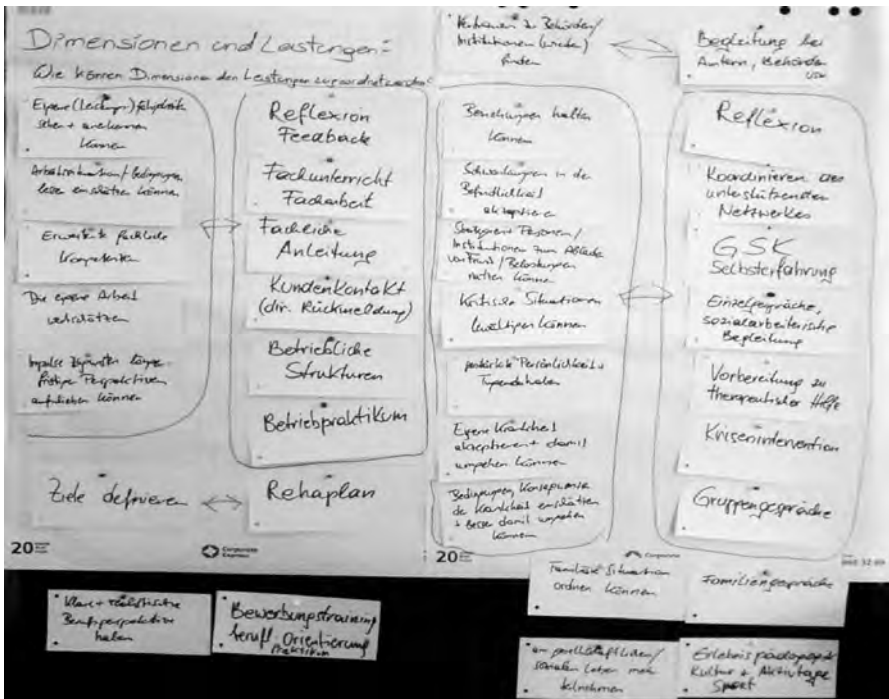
Dimensionen und Leistungen:

Wie können Dimensionen den Leistungen zugeordnet werden?

Eigene (Leistungs-) Fähigkeiten sehen + anerkennen können

Arbeitsrahmenbedingungen besser einschätzen können

Erweiterte fachliche Kompetenzen

Die eigene Arbeit wertschätzen

Impulse bezüglich längerfristiger Perspektiven aufgreifen können

Reflexion Feedback

Fachunterricht Facharbeit

Fachliche Anleitung

Kundenkontakt (dir. Rückmeldung)

Betriebliche Strukturen

Betriebspraktikum

Ziele definieren

Rehaplan

20

Verhalten z. Behörden / Institutionen (wieder) finden

Begleitung bei Ämtern, Behörden usw.

Beziehungen halten können

Schwankungen in der Befindlichkeit akzeptieren

Strategien Personen / Institutionen zum Abbau von Druck / Belastungen nutzen können

Kritische Situationen bewältigen können

persönliche Persönlichkeits-Typen behalten

Eigene Krankheit akzeptieren + damit umgehen können

Bedingungen, Konsequenzen der Krankheit einschätzen + besser damit umgehen können

20

Reflexion

Koordinieren des unterstützenden Netzwerkes

GSK Selbsterfahrung

Einzelgespräche, sozialarbeiterische Begleitung

Vorbereitung zu therapeutischer Hilfe

Kriseninterventionen

Gruppengespräche

Familiäre Situation ordnen können

Familiengespräche

an gesellschaftlichen / sozialen Leben mehr teilnehmen

Erlebnispädagogik Kultur + Aktivitäten Sport

Klare + realistische Berufsperspektive haben

Bewerbungstraining berufl. Orientierung Praktikum